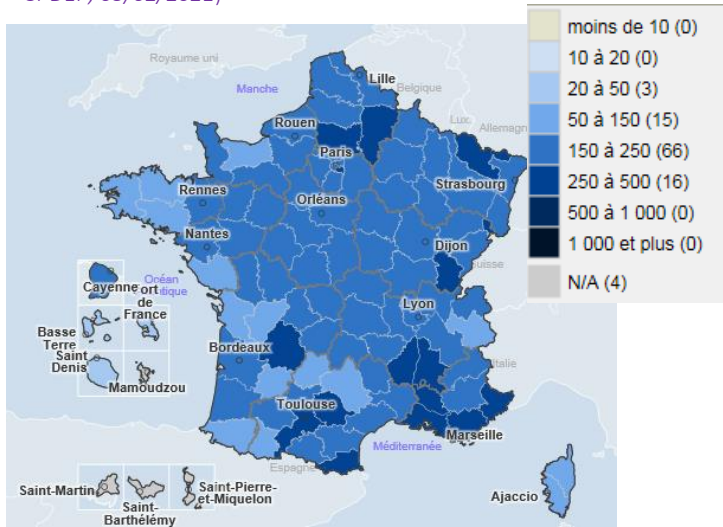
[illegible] 06/02/2021)

Royaume uni
Manche
Lille
Belgique
Lux.
Allemagn
Rouen
Paris
Strasbourg
Rennes
Orléans
Nantes
Dijon
Suisse
Cayenne
Océan
Atlantique
Fort de France
Basse Terre
Saint Denis
Mamoudzou
Lyon
Bordeaux
Italie
Toulouse
Marseille
Méditerranée
Espagne
Saint-Martin
Saint-Barthélemy
Saint-Pierre-et-Miquelon
Ajaccio

moins de 10 (0)
10 à 20 (0)
20 à 50 (3)
50 à 150 (15)
150 à 250 (66)
250 à 500 (16)
500 à 1 000 (0)
1 000 et plus (0)
N/A (4)